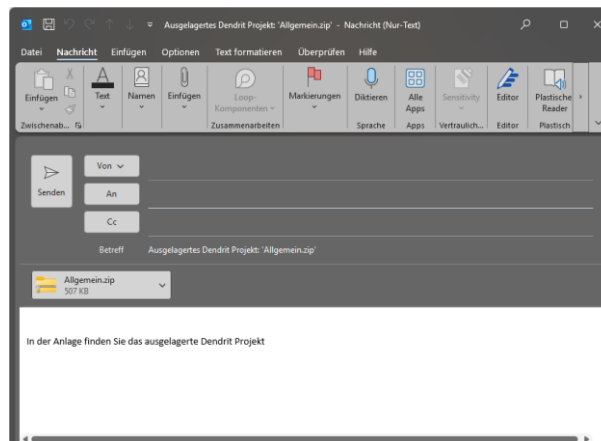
Ausgelagertes Dendrit Projekt: 'Allgemein.zip' - Nachricht (Nur-Text)

Datei Nachricht Einfügen Optionen Text formatieren Überprüfen Hilfe

Einfügen
Text
Namen
Einfügen
Loop-Komponenten
Markierungen
Diktieren
Alle Apps
Sensitivity
Editor
Plastische Reader

Zwischenab... Zusammenarbeiten Sprache Apps Vertraulich... Editor Plastisch

Senden
Von
An
Cc
Betreff Ausgelagertes Dendrit Projekt: 'Allgemein.zip'

Allgemein.zip
507 KB

In der Anlage finden Sie das ausgelagerte Dendrit Projekt